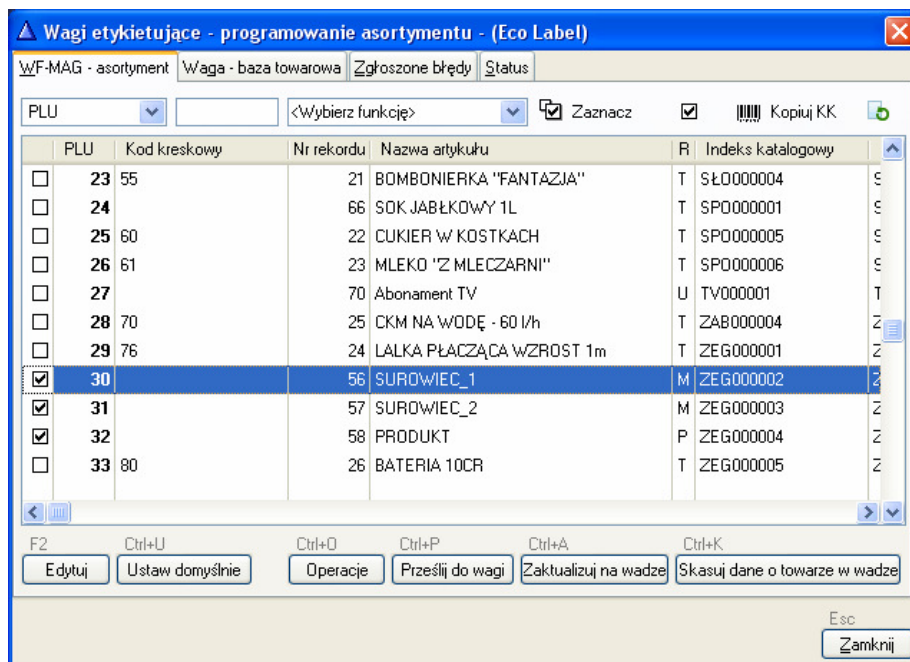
Wagi etykietujące - programowanie asortymentu - (Eco Label)

WF-MAG - asortyment | Waga - baza towarowa | Zgłoszone błędy | Status

PLU | <Wybierz funkcję> | Zaznacz | Kopiuj KK

| | PLU | Kod kreskowy | Nr rekordu | Nazwa artykułu | R | Indeks katalogowy |
|---|---|---|---|---|---|---|
| ☐ | 23 | 55 | 21 | BOMBONIERKA "FANTAZJA" | T | SŁ0000004 |
| ☐ | 24 | | 66 | SOK JABŁKOWY 1L | T | SP0000001 |
| ☐ | 25 | 60 | 22 | CUKIER W KOSTKACH | T | SP0000005 |
| ☐ | 26 | 61 | 23 | MLEKO "Z MLECZARNI" | T | SP0000006 |
| ☐ | 27 | | 70 | Abonament TV | U | TV000001 |
| ☐ | 28 | 70 | 25 | CKM NA WODĘ - 60 l/h | T | ZAB000004 |
| ☐ | 29 | 76 | 24 | LALKA PŁACZĄCA WZROST 1m | T | ZEG000001 |
| ☑ | 30 | | 56 | SUROWIEC_1 | M | ZEG000002 |
| ☑ | 31 | | 57 | SUROWIEC_2 | M | ZEG000003 |
| ☑ | 32 | | 58 | PRODUKT | P | ZEG000004 |
| ☐ | 33 | 80 | 26 | BATERIA 10CR | T | ZEG000005 |

F2 Edytuj | Ctrl+U Ustaw domyślnie | Ctrl+O Operacje | Ctrl+P Prześlij do wagi | Ctrl+A Zaktualizuj na wadze | Ctrl+K Skasuj dane o towarze w wadze

Esc Zamknij